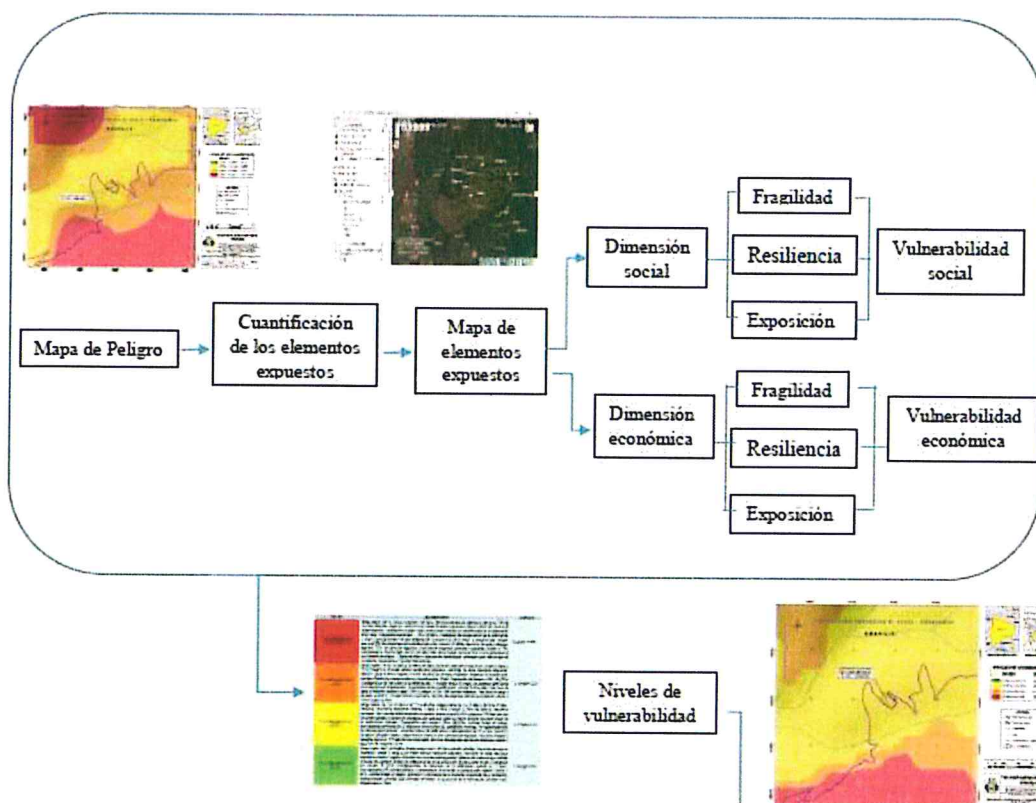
Mapa de Peligro

Cuantificación de los elementos expuestos

Mapa de elementos expuestos

Dimensión social

Fragilidad

Resiliencia

Exposición

Vulnerabilidad social

Dimensión económica

Fragilidad

Resiliencia

Exposición

Vulnerabilidad económica

Niveles de vulnerabilidad